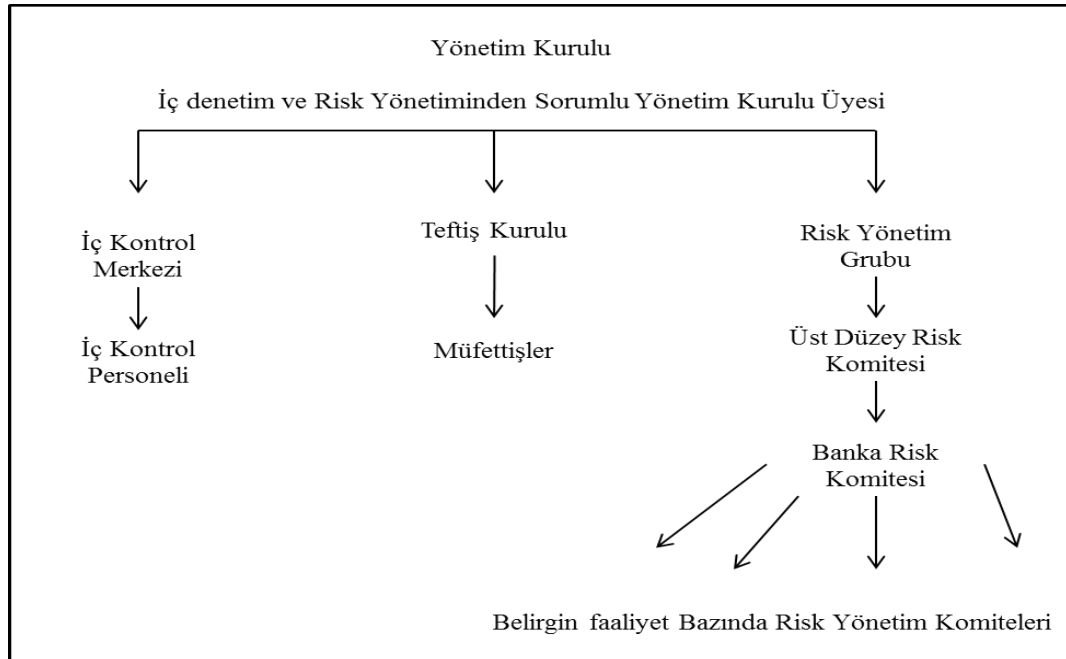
Yönetim Kurulu

İç denetim ve Risk Yönetiminden Sorumlu Yönetim Kurulu Üyesi

İç Kontrol Merkezi

İç Kontrol Personeli

Teftiş Kurulu

Müfettişler

Risk Yönetim Grubu

Üst Düzey Risk Komitesi

Banka Risk Komitesi

Belirgin faaliyet Bazında Risk Yönetim Komiteleri